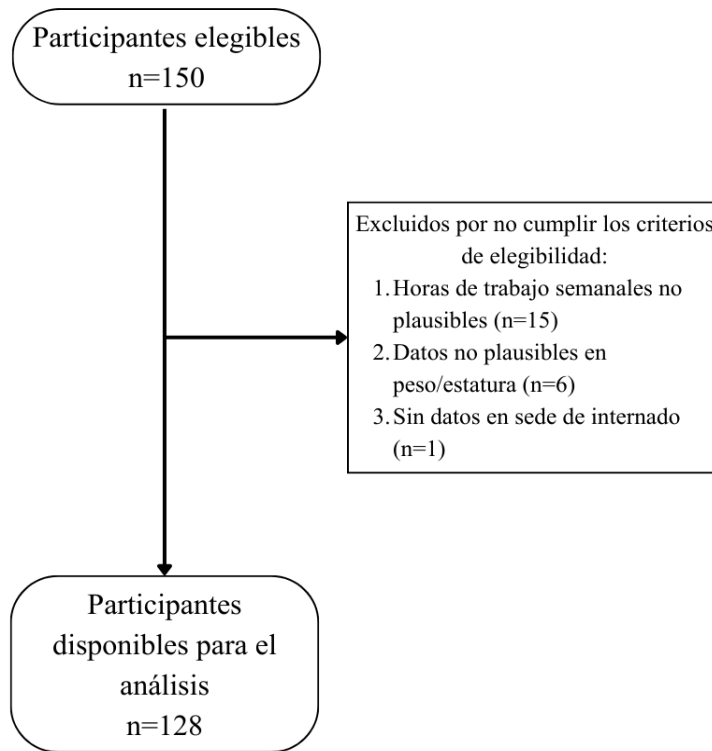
Participantes elegibles
n=150

Excluidos por no cumplir los criterios de elegibilidad:
1. Horas de trabajo semanales no plausibles (n=15)
2. Datos no plausibles en peso/estatura (n=6)
3. Sin datos en sede de internado (n=1)

Participantes disponibles para el análisis
n=128